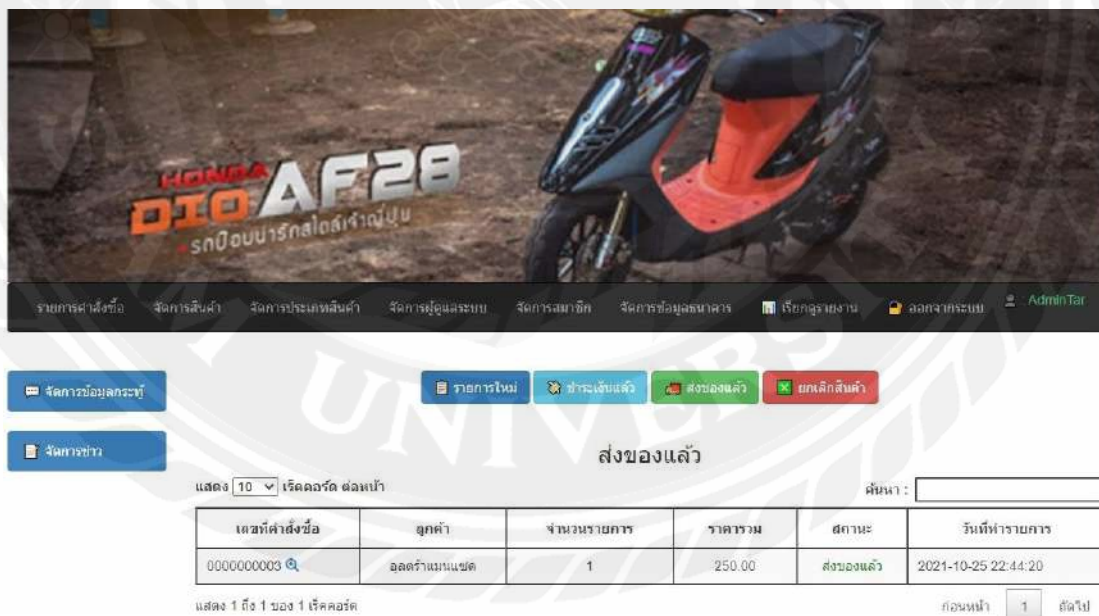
HONDA DIO AF28
รถป๊อบน่ารักสไตล์เจ้าญี่ปุ่น

รายการคำสั่งซื้อ จัดการสินค้า จัดการประเภทสินค้า จัดการผู้ดูแลระบบ จัดการสมาชิก จัดการข้อมูลธนาคาร เรียกดูรายงาน ออกจากระบบ AdminTar

จัดการข้อมูลกระทู้

จัดการข่าว

รายการใหม่ ชำระเงินแล้ว ส่งของแล้ว ยกเลิกสินค้า

ส่งของแล้ว

แสดง 10 เร็คคอร์ด ต่อหน้า

ค้นหา :

| เลขที่คำสั่งซื้อ | ลูกค้า | จำนวนรายการ | ราคารวม | สถานะ | วันที่ทำรายการ |
|---|---|---|---|---|---|
| 0000000003 | อลตร้าแมนแซด | 1 | 250.00 | ส่งของแล้ว | 2021-10-25 22:44:20 |

แสดง 1 ถึง 1 ของ 1 เร็คคอร์ด

ก่อนหน้า 1 ถัดไป